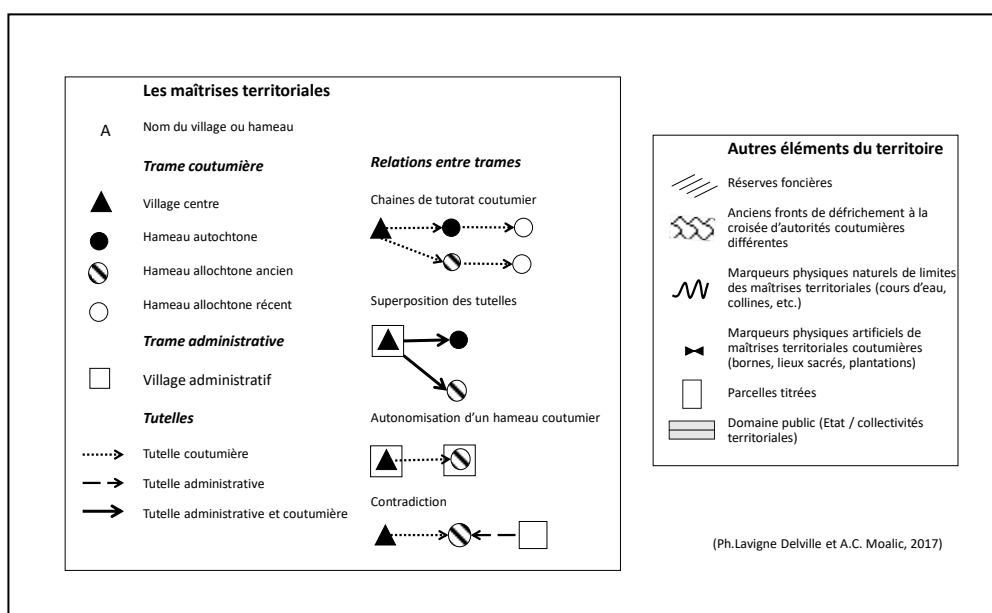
Les maîtrises territoriales

A Nom du village ou hameau

Trame coutumière

Village centre

Hameau autochtone

Hameau allochtone ancien

Hameau allochtone récent

Trame administrative

Village administratif

Tutelles

Tutelle coutumière

Tutelle administrative

Tutelle administrative et coutumière

Relations entre trames

Chaines de tutorat coutumier

Superposition des tutelles

Autonomisation d'un hameau coutumier

Contradiction

Autres éléments du territoire

Réserves foncières

Anciens fronts de défrichement à la croisée d'autorités coutumières différentes

Marqueurs physiques naturels de limites des maîtrises territoriales (cours d'eau, collines, etc.)

Marqueurs physiques artificiels de maîtrises territoriales coutumières (bornes, lieux sacrés, plantations)

Parcelles titrées

Domaine public (Etat / collectivités territoriales)

(Ph.Lavigne Delville et A.C. Moalic, 2017)